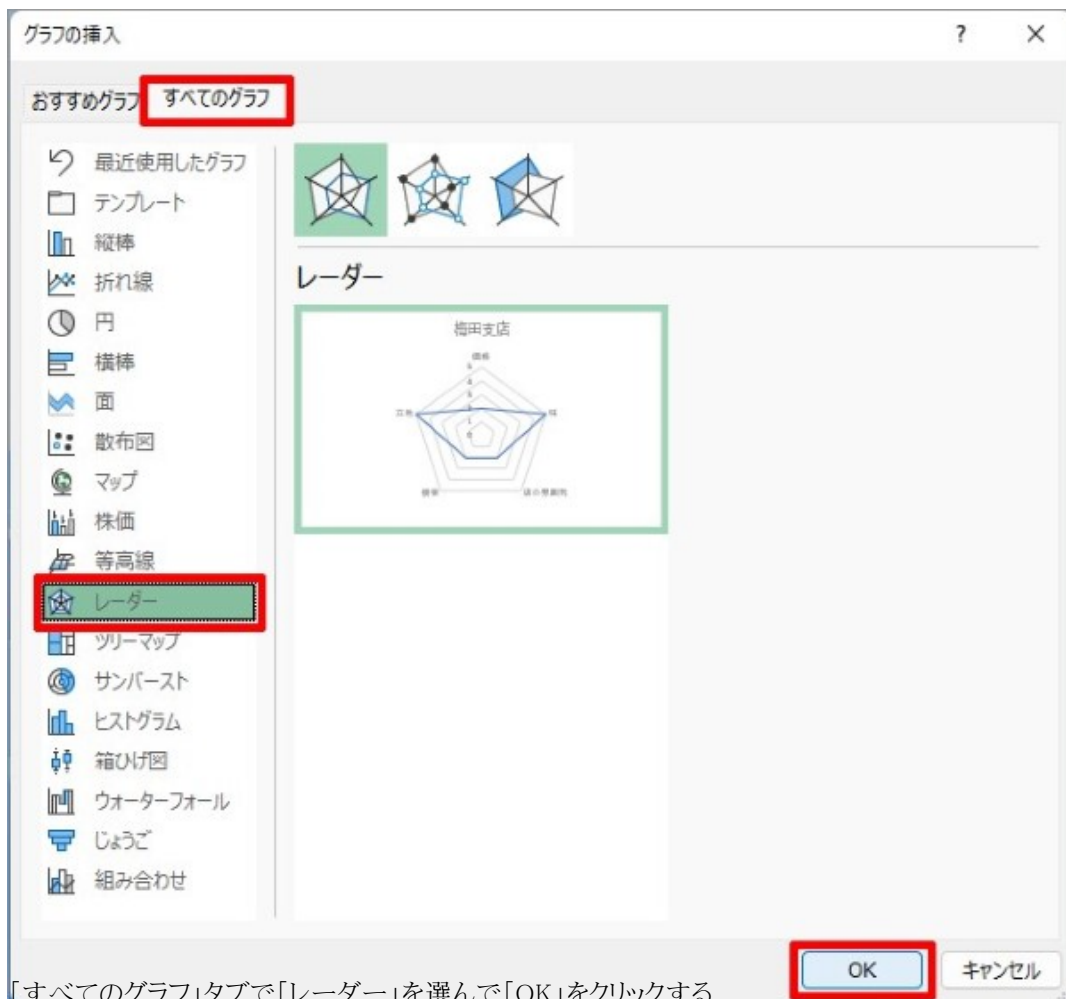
グラフの挿入

?

×

おすすめグラフ

すべてのグラフ

最近使用したグラフ
テンプレート
縦棒
折れ線
円
横棒
面
散布図
マップ
株価
等高線
レーダー
ツリーマップ
サンバースト
ヒストグラム
箱ひげ図
ウォーターフォール
じょうご
組み合わせ

レーダー

梅田支店

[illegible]

OK

キャンセル

「すべてのグラフ」タブで「レーダー」を選んで「OK」をクリックする